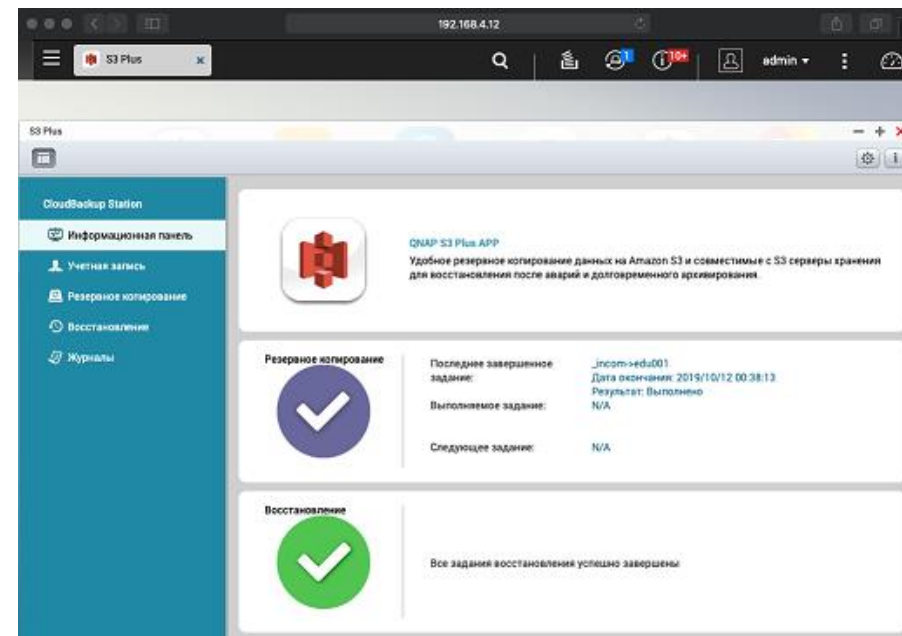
192.168.4.12

S3 Plus

1 10+ admin

S3 Plus

CloudBackup Station

Информационная панель

Учетная запись

Резервное копирование

Восстановление

Журналы

QNAP S3 Plus APP

Удобное резервное копирование данных на Amazon S3 и совместимые с S3 серверы хранения для восстановления после аварий и долговременного архивирования.

Резервное копирование

Последнее завершенное задание:

_incom->edu001
Дата окончания: 2019/10/12 00:38:13
Результат: Выполнено

Выполняемое задание:

N/A

Следующее задание:

N/A

Восстановление

Все задания восстановления успешно завершены